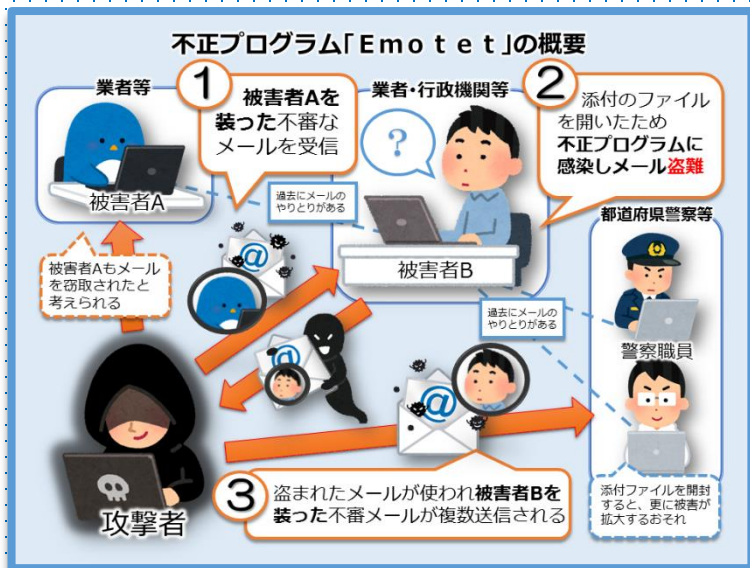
不正プログラム「Emotet」の概要

業者等

1 被害者Aを装った不審なメールを受信

被害者A

業者・行政機関等

2 添付のファイルを開いたため不正プログラムに感染しメール盗難

過去にメールのやりとりがある

被害者B

被害者Aもメールを窃取されたと考えられる

都道府県警察等

過去にメールのやりとりがある

警察職員

攻撃者

3 盗まれたメールが使われ被害者Bを装った不審メールが複数送信される

添付ファイルを開封すると、更に被害が拡大するおそれ